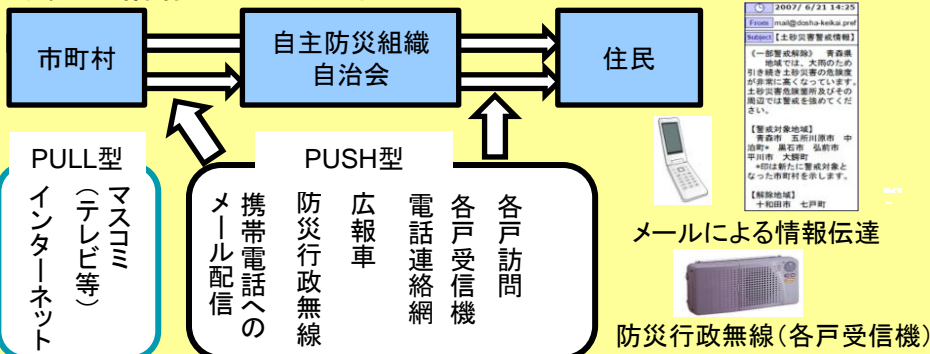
市町村

自主防災組織
自治会

住民

PULL型

マスコミ
（テレビ等）
インターネット

PUSH型

各戸訪問
各戸受信機
電話連絡網
広報車
防災行政無線
携帯電話へのメール配信

2007/6/21 14:25
From mail@dosha-keikai.pref
Subject【土砂災害警戒情報】
《一部警戒解除》 青森県
地域では、大雨のため引き続き土砂災害の危険度が非常に高くなっています。土砂災害危険箇所及びその周辺では警戒を強めてください。
【警戒対象地域】
青森市 五所川原市 中泊町* 黒石市 弘前市 平川市 大鰐町
*印は新たに警戒対象となった市町村を示します。
【解除地域】
十和田市 七戸町

メールによる情報伝達

防災行政無線（各戸受信機）